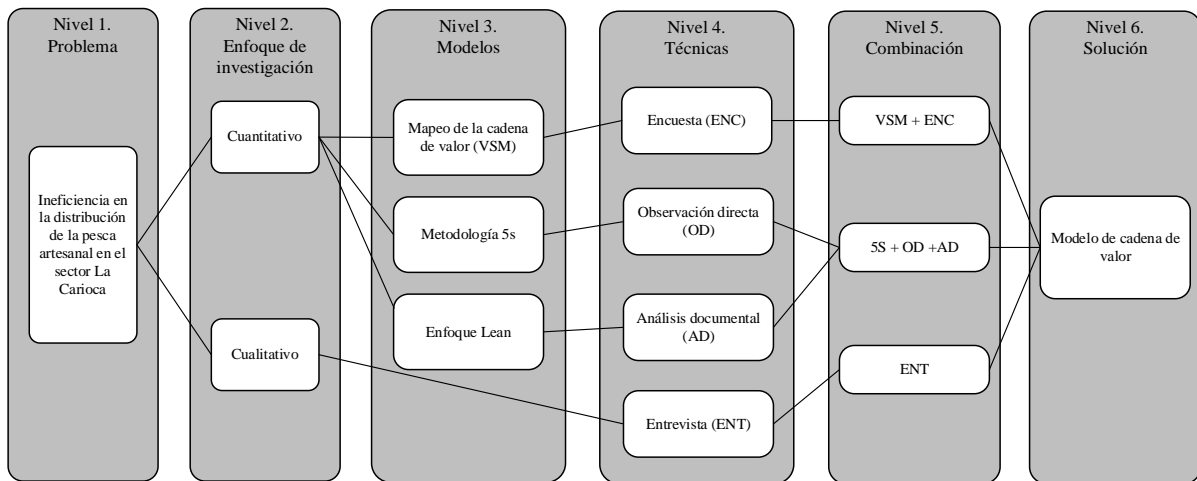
Nivel 1.
Problema

Ineficiencia en la distribución de la pesca artesanal en el sector La Carioca

Nivel 2.
Enfoque de investigación

Cuantitativo

Cualitativo

Nivel 3.
Modelos

Mapeo de la cadena de valor (VSM)

Metodología 5s

Enfoque Lean

Nivel 4.
Técnicas

Encuesta (ENC)

Observación directa (OD)

Análisis documental (AD)

Entrevista (ENT)

Nivel 5.
Combinación

VSM + ENC

5S + OD +AD

ENT

Nivel 6.
Solución

Modelo de cadena de valor